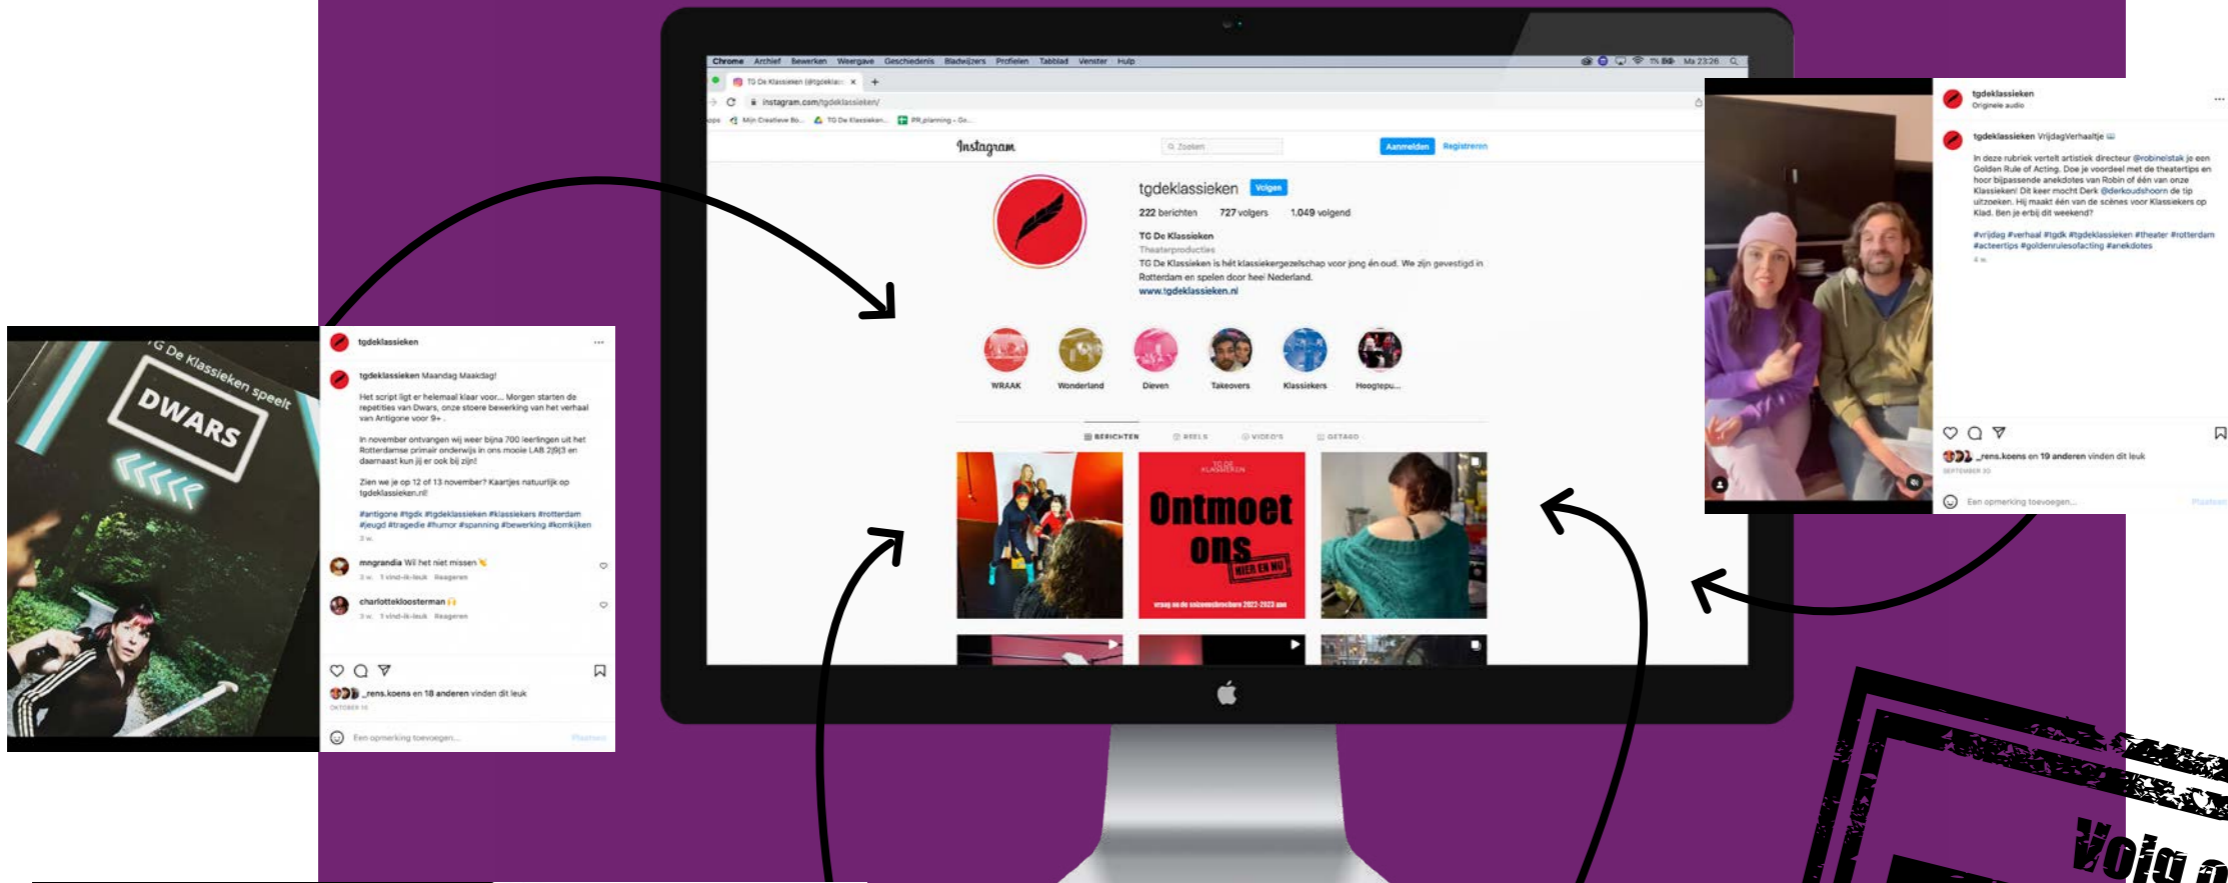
TG De Klassieken speelt
DWARS

tgdeklassieken ...

tgdeklassieken Maandag Maakdag!

Het script ligt er helemaal klaar voor... Morgen starten de repetities van Dwars, onze stoere bewerking van het verhaal van Antigone voor 9+.

In november ontvangen wij weer bijna 700 leerlingen uit het Rotterdamse primair onderwijs in ons mooie LAB 2|9|3 en daarnaast kun jij er ook bij zijn!

Zien we je op 12 of 13 november? Kaartjes natuurlijk op tgdeklassieken.nl!

#antigone #tgdk #tgdeklassieken #klassiekers #rotterdam #jeugd #tragedie #humor #spanning #bewerking #komkijken

2 w.

mngrandia Wil het niet missen
2 w. 1 vind-ik-leuk Reageren

charlottekloosterman
2 w. 1 vind-ik-leuk Reageren

_rens.koens en 18 anderen vinden dit leuk
OKTOBER 16

Een opmerking toevoegen... Plaatsen

Chrome Archief Bewerken Weergave Geschiedenis Bladwijzers Profielen Tabblad Venster Help
TG De Klassieken (@tgdeklas... ×
instagram.com/tgdeklassieken/
Mijn Creatieve Bo... TG De Klassieken... PR_planning - Go...

Instagram
Zoeken
Aanmelden Registreren

tgdeklassieken Volgen
222 berichten 727 volgers 1.049 volgend
TG De Klassieken
Theaterproducties
TG De Klassieken is hét klassiekergezelschap voor jong én oud. We zijn gevestigd in Rotterdam en spelen door heel Nederland.
www.tgdeklassieken.nl

WRAAK Wonderland Dieven Takeovers Klassiekers Hoogtepu...

BERICHTEN REELS VIDEO'S GETAGD

TG DE KLASSIEKEN
Ontmoet ons
HIER EN NU
vraag nu de seizoensbrochure 2022-2023 aan

tgdeklassieken
Originele audio

tgdeklassieken VrijdagVerhaaltje

In deze rubriek vertelt artistiek directeur @robinelstak je een Golden Rule of Acting. Doe je voordeel met de theatertips en hoor bijpassende anekdotes van Robin of één van onze Klassieken! Dit keer mocht Derk @derkoudshoorn de tip uitzoeken. Hij maakt één van de scènes voor Klassiekers op Klad. Ben je erbij dit weekend?

#vrijdag #verhaal #tgdk #tgdeklassieken #theater #rotterdam #acteertips #goldenrulesofacting #anekdotes

4 w.

_rens.koens en 19 anderen vinden dit leuk
SEPTEMBER 30

Een opmerking toevoegen... Plaatsen

Volg o